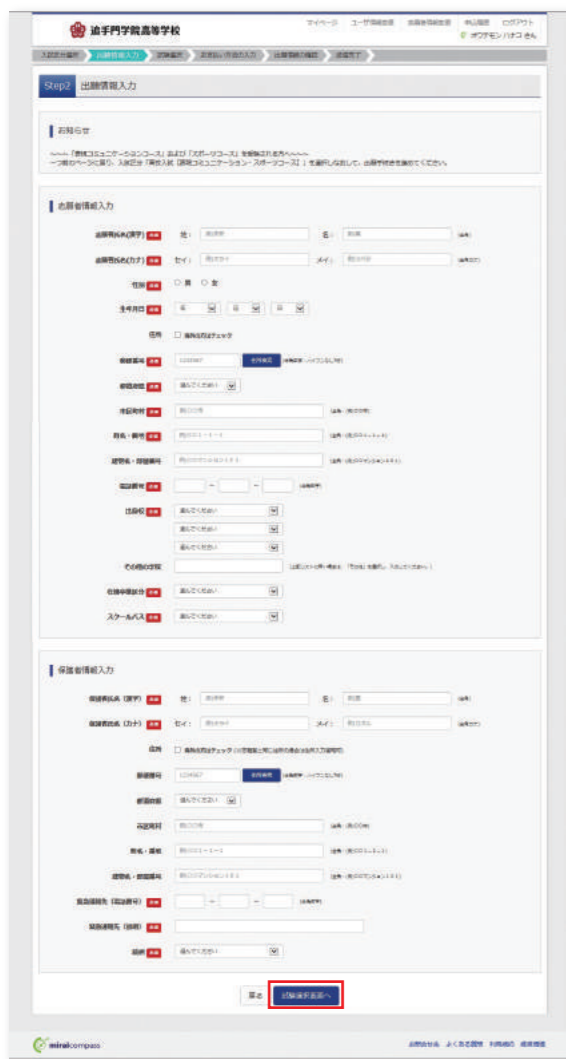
追手門学院高等学校

マイページ　ユーザ情報変更　出願履歴変更　申込履歴　ログアウト
オウテモン ハナコ さん

入試区分選択　出願情報入力　試験選択　お支払い方法の入力　出願情報の確認　送信完了

Step2 出願情報入力

お知らせ

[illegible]

志願者情報入力

志願者氏名(漢字) 必須　姓：　名：
志願者氏名(カナ) 必須　セイ：　メイ：
性別 必須　○男 ○女
生年月日 必須
住所　□ 海外在住チェック
郵便番号 必須　住所検索
都道府県 必須　選んでください
市区町村 必須
町名・番地 必須
建物名・部屋番号
電話番号 必須　－　－
出身校 必須　選んでください　選んでください　選んでください
その他の学校
在籍中学区分 必須　選んでください
スクールバス 必須　選んでください

保護者情報入力

保護者氏名（漢字） 必須　姓：　名：
保護者氏名（カナ） 必須　セイ：　メイ：
住所　□ 海外在住チェック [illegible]
郵便番号　住所検索
都道府県　選んでください
市区町村
町名・番地
建物名・部屋番号
緊急連絡先（電話番号） 必須　－　－
緊急連絡先（続柄） 必須
続柄 必須　選んでください

戻る　試験選択画面へ

miraicompass

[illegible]